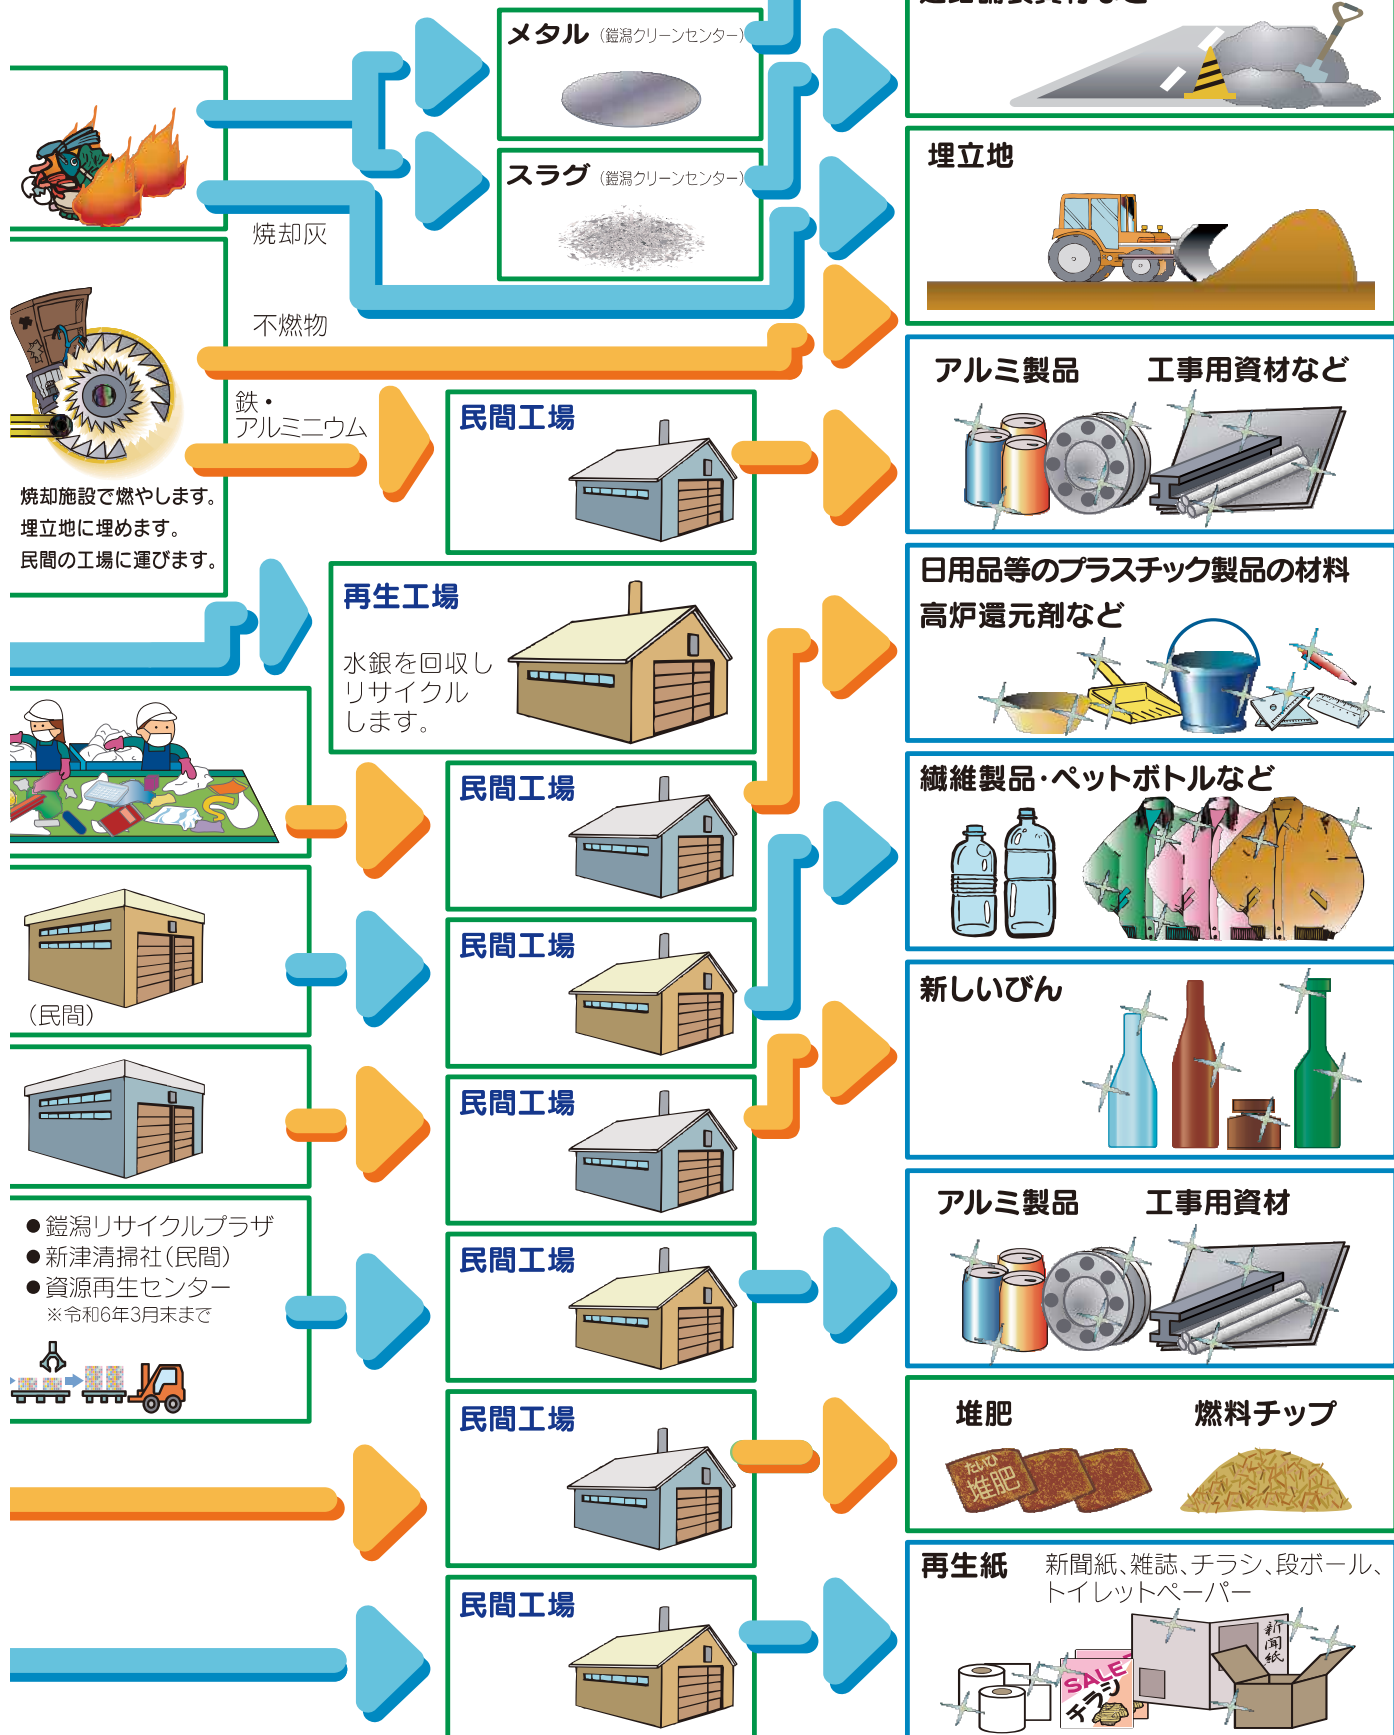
メタル（鎧潟クリーンセンター）

スラグ（鎧潟クリーンセンター）

埋立地

焼却灰

不燃物

鉄・アルミニウム

民間工場

アルミ製品　工事用資材など

焼却施設で燃やします。
埋立地に埋めます。
民間の工場に運びます。

再生工場

水銀を回収しリサイクルします。

日用品等のプラスチック製品の材料
高炉還元剤など

民間工場

繊維製品・ペットボトルなど

（民間）

民間工場

新しいびん

民間工場

●鎧潟リサイクルプラザ
●新津清掃社（民間）
●資源再生センター
※令和6年3月末まで

民間工場

アルミ製品　工事用資材

民間工場

堆肥　燃料チップ

たいひ
堆肥

民間工場

再生紙　新聞紙、雑誌、チラシ、段ボール、トイレットペーパー

新聞紙

SALE
チラシ